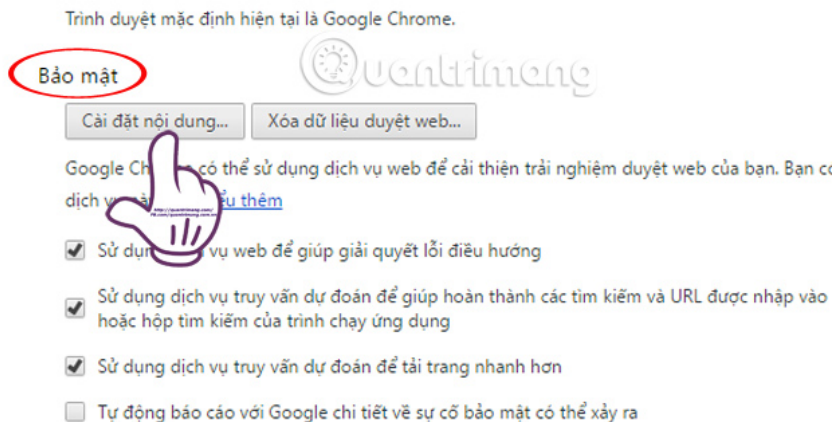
Trình duyệt mặc định hiện tại là Google Chrome.

Bảo mật

Quantrimang

Cài đặt nội dung...

Xóa dữ liệu duyệt web...

Google Ch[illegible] có thể sử dụng dịch vụ web để cải thiện trải nghiệm duyệt web của bạn. Bạn c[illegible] dịch v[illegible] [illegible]ều thêm

Sử dụng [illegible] vụ web để giúp giải quyết lỗi điều hướng

Sử dụng dịch vụ truy vấn dự đoán để giúp hoàn thành các tìm kiếm và URL được nhập vào hoặc hộp tìm kiếm của trình chạy ứng dụng

Sử dụng dịch vụ truy vấn dự đoán để tải trang nhanh hơn

Tự động báo cáo với Google chi tiết về sự cố bảo mật có thể xảy ra